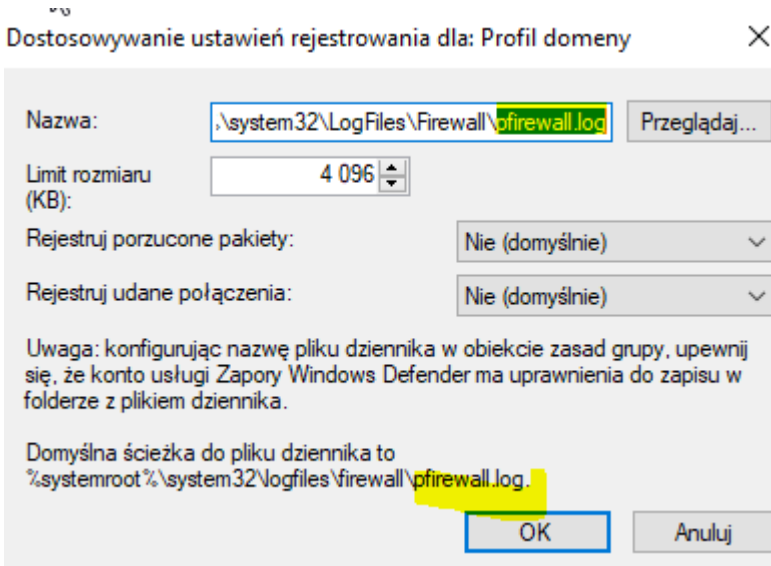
Dostosowywanie ustawień rejestrowania dla: Profil domeny

×

Nazwa: ,\system32\LogFiles\Firewall\pfirewall.log Przeglądaj...

Limit rozmiaru (KB): 4 096

Rejestruj porzucone pakiety: Nie (domyślnie)

Rejestruj udane połączenia: Nie (domyślnie)

Uwaga: konfigurując nazwę pliku dziennika w obiekcie zasad grupy, upewnij się, że konto usługi Zapory Windows Defender ma uprawnienia do zapisu w folderze z plikiem dziennika.

Domyślna ścieżka do pliku dziennika to %systemroot%\system32\logfiles\firewall\pfirewall.log.

OK Anuluj